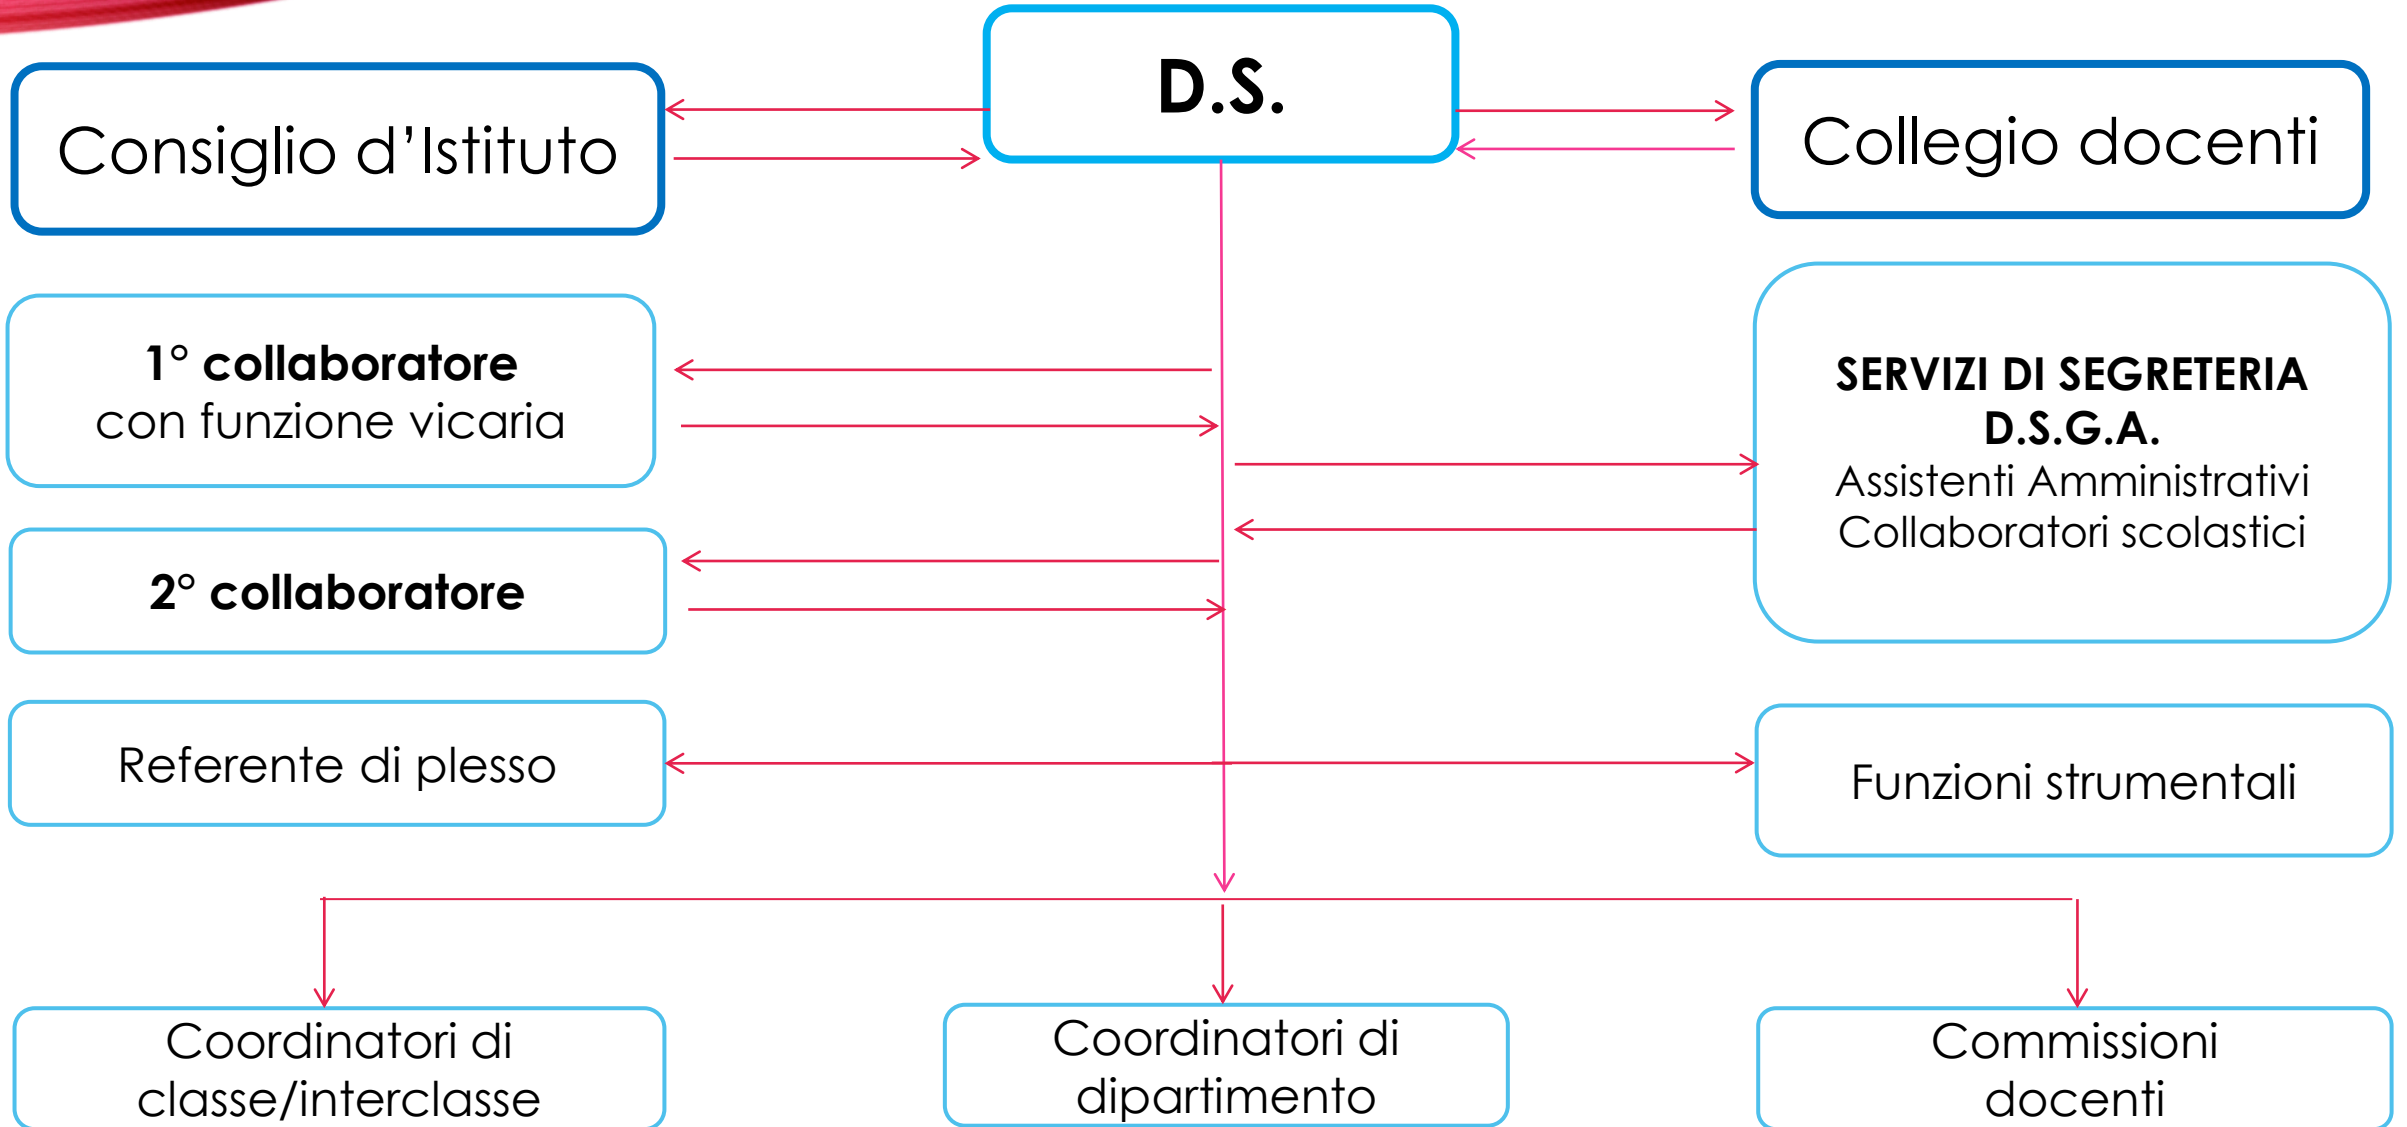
Consiglio d’Istituto

D.S.

Collegio docenti

1° collaboratore
con funzione vicaria

SERVIZI DI SEGRETERIA
D.S.G.A.
Assistenti Amministrativi
Collaboratori scolastici

2° collaboratore

Referente di plesso

Funzioni strumentali

Coordinatori di classe/interclasse

Coordinatori di dipartimento

Commissioni docenti